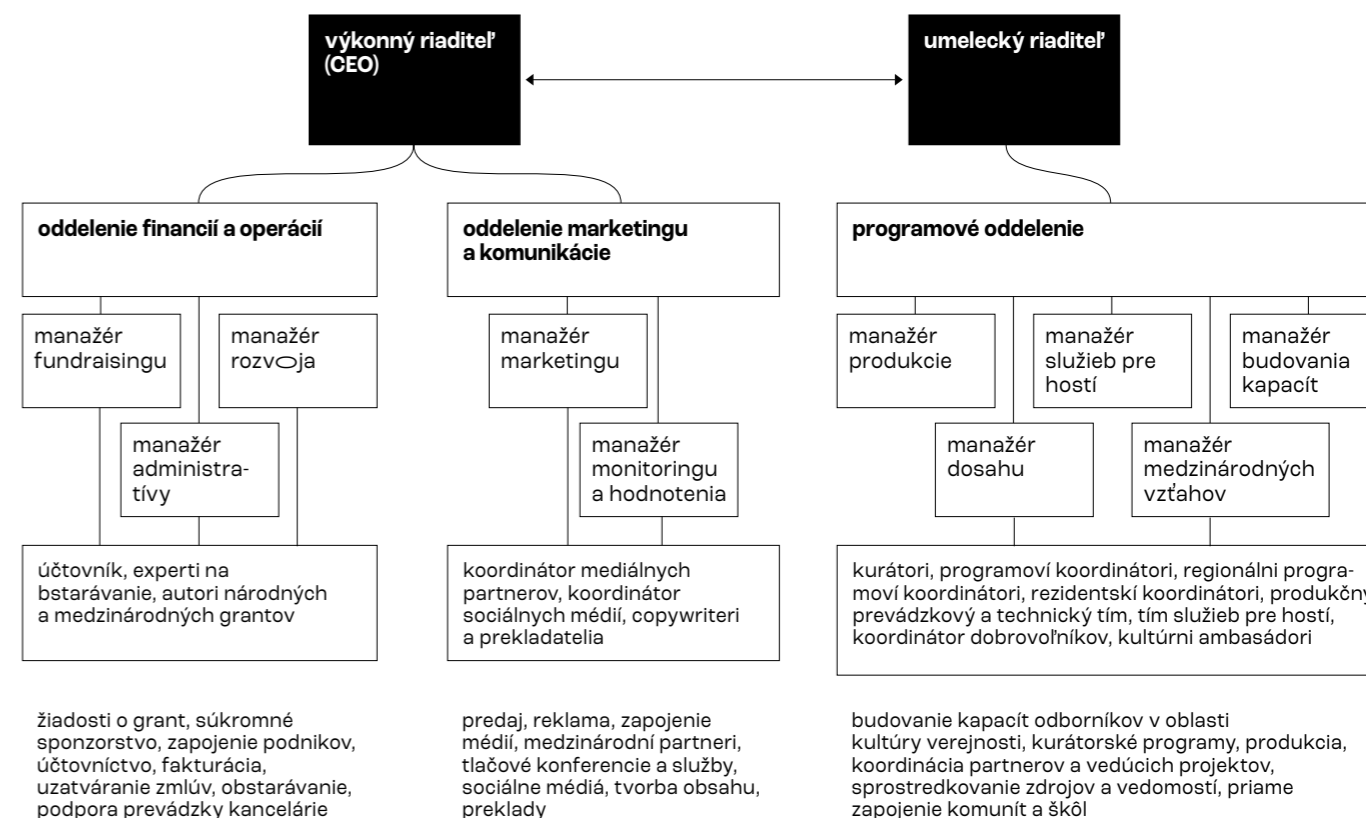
výkonný riaditeľ (CEO)

umelecký riaditeľ

oddelenie financií a operácií

oddelenie marketingu a komunikácie

programové oddelenie

manažér fundraisingu

manažér rozv○ja

manažér administratívy

manažér marketingu

manažér monitoringu a hodnotenia

manažér produkcie

manažér služieb pre hostí

manažér budovania kapacít

manažér dosahu

manažér medzinárodných vzťahov

účtovník, experti na bstarávanie, autori národných a medzinárodných grantov

koordinátor mediálnych partnerov, koordinátor sociálnych médií, copywriteri a prekladatelia

kurátori, programoví koordinátori, regionálni programoví koordinátori, rezidentskí koordinátori, produkčný prevádzkový a technický tím, tím služieb pre hostí, koordinátor dobrovoľníkov, kultúrni ambasádori

žiadosti o grant, súkromné sponzorstvo, zapojenie podnikov, účtovníctvo, fakturácia, uzatváranie zmlúv, obstarávanie, podpora prevádzky kancelárie

predaj, reklama, zapojenie médií, medzinárodní partneri, tlačové konferencie a služby, sociálne médiá, tvorba obsahu, preklady

budovanie kapacít odborníkov v oblasti kultúry verejnosti, kurátorské programy, produkcia, koordinácia partnerov a vedúcich projektov, sprostredkovanie zdrojov a vedomostí, priame zapojenie komunít a škôl